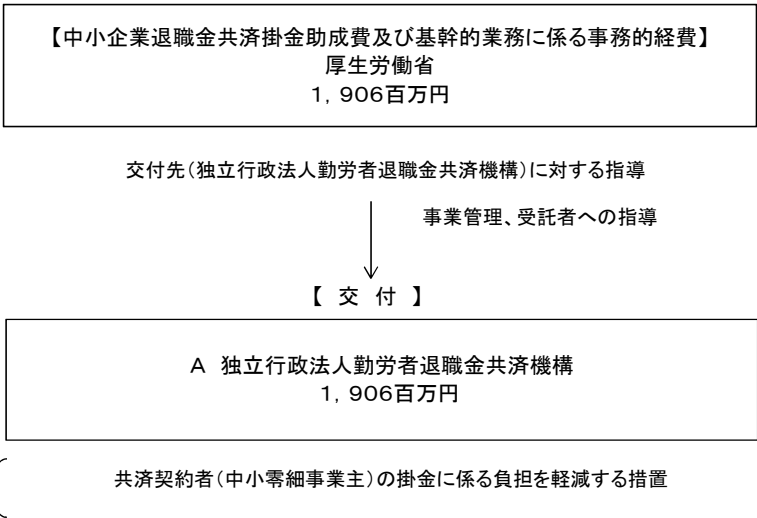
【中小企業退職金共済掛金助成費及び基幹的業務に係る事務的経費】
厚生労働省
1，906百万円

交付先（独立行政法人勤労者退職金共済機構）に対する指導

事業管理、受託者への指導

【 交 付 】

A 独立行政法人勤労者退職金共済機構
1，906百万円

共済契約者（中小零細事業主）の掛金に係る負担を軽減する措置